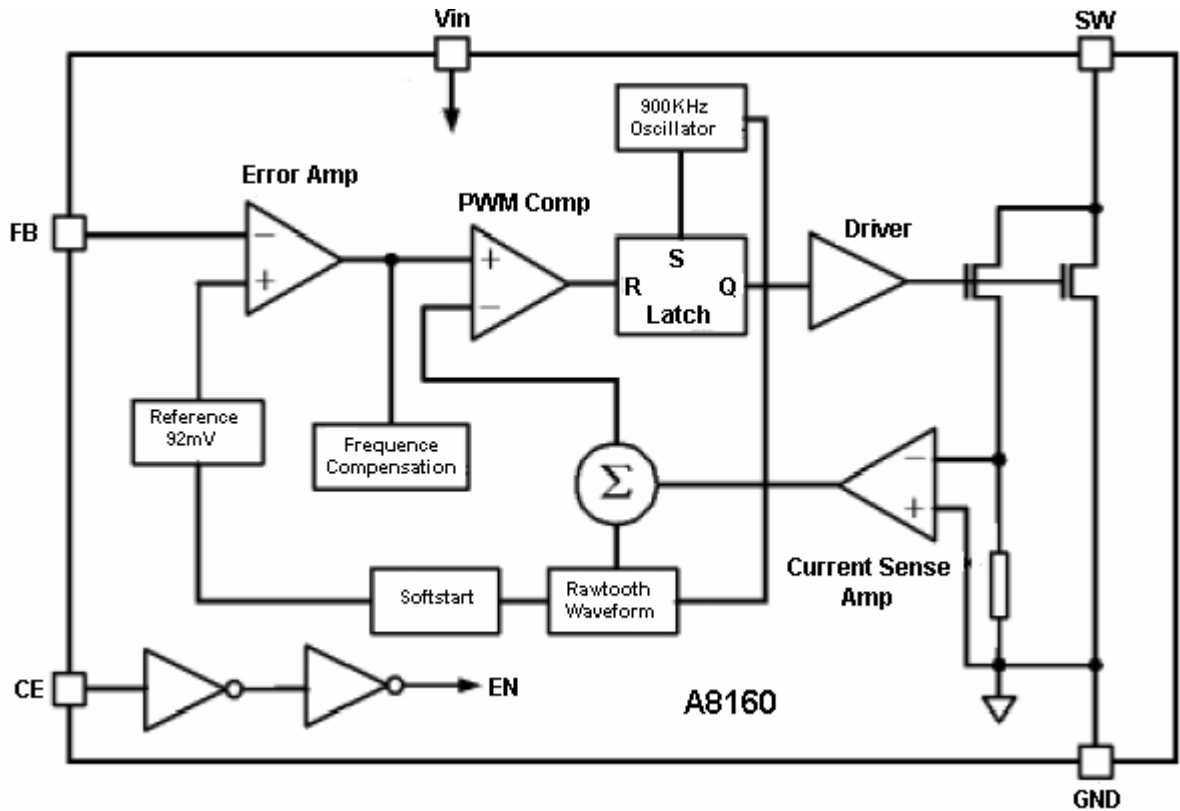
Vin

SW

900KHz Oscillator

Error Amp

PWM Comp

Driver

FB

$-$

$+$

$+$

$-$

S

R

Q

Latch

Reference 92mV

Frequence Compensation

$\Sigma$

$-$

$+$

Softstart

Rawtooth Waveform

Current Sense Amp

CE

EN

A8160

GND